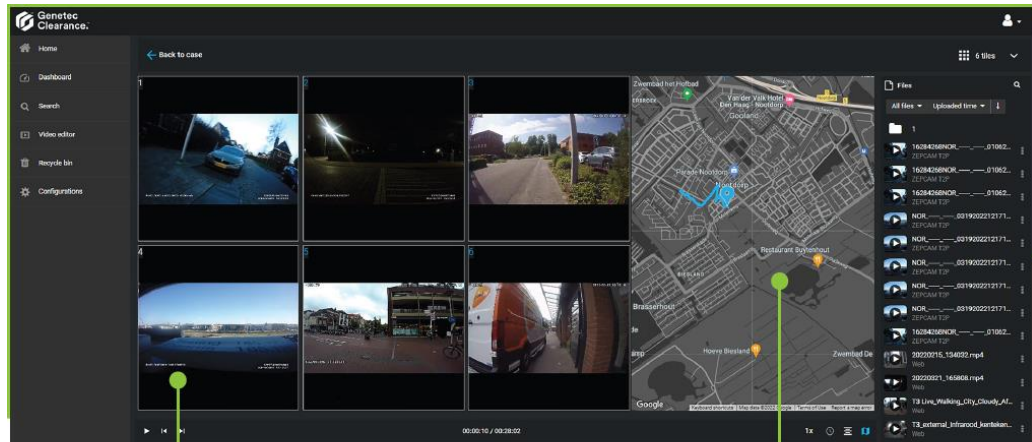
Genetec Clearance.

Home
Dashboard
Search
Video editor
Recycle bin
Configurations

Back to case

6 tiles

1
2
3
4
5
6

Zwembad het Hofbad
Van der Valk Hotel Den Haag - Nootdorp
Parade Nootdorp
Nootdorp
Restaurant Buytenhout
Brasserhout
Hoeve Biesland
Zwembad De Biesland
Google
Keyboard shortcuts | Map data ©2022 Google | Terms of Use | Report a map error

Files
All files
Uploaded time
1
16284268NOR_____01062...
ZEPCAM T2P
16284268NOR_____01062...
ZEPCAM T2P
16284268NOR_____01062...
ZEPCAM T2P
NOR_____0319202212171...
ZEPCAM T2P
NOR_____0319202212171...
ZEPCAM T2P
NOR_____0319202212171...
ZEPCAM T2P
NOR_____0319202212171...
ZEPCAM T2P
NOR_____0319202212171...
ZEPCAM T2P
16284268NOR_____01062...
ZEPCAM T2P
20220215_134032.mp4
Web
20220321_165808.mp4
Web
T3 Live_Walking_City_Cloudy_Af...
Web
T3_external_Infrarood_kenteken...
Web

00:00:10 / 00:28:02
1x